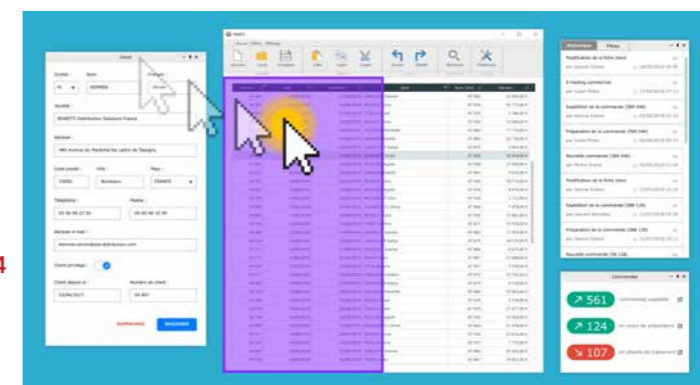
Client

Civilité Nom Prénom

M. GERMAIN Olivier

Société

SEABETS Distribution Solutions France

Adresse

485 Avenue du Maréchal De Lattre de Tassigny

Code postal Ville Pays

33000 Bordeaux FRANCE

Téléphone Mobile

05 56 08 23 91 06 60 08 10 99

Adresse e-mail

Client privilégié

Client depuis le Numéro de client

SUPPRIMER ENREGISTRER

4

Historique Pièces

Modification de la fiche client

E-mailing commercial

Expédition de la commande (300 546)

Préparation de la commande (300 546)

Nouvelle commande (300 546)

Modification de la fiche client

Expédition de la commande (300 126)

Préparation de la commande (300 126)

Nouvelle commande (300 126)

Commandes

561 commandes expédiées

124 en cours de préparation

107 en attente de paiement